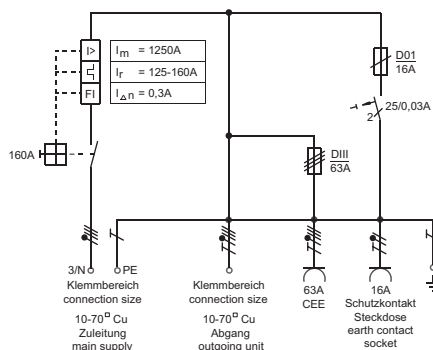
I>
$I_m$ = 1250A
$I_r$ = 125-160A
FI
$I_{\Delta}n$ = 0,3A
160A
D01
16A
25/0,03A
2
DIII
63A
3/N
PE
Klemmbereich
connection size
10-70$^{\square}$ Cu
Zuleitung
main supply
Klemmbereich
connection size
10-70$^{\square}$ Cu
Abgang
outgoing unit
63A
CEE
16A
Schutzkontakt
Steckdose
earth contact
socket